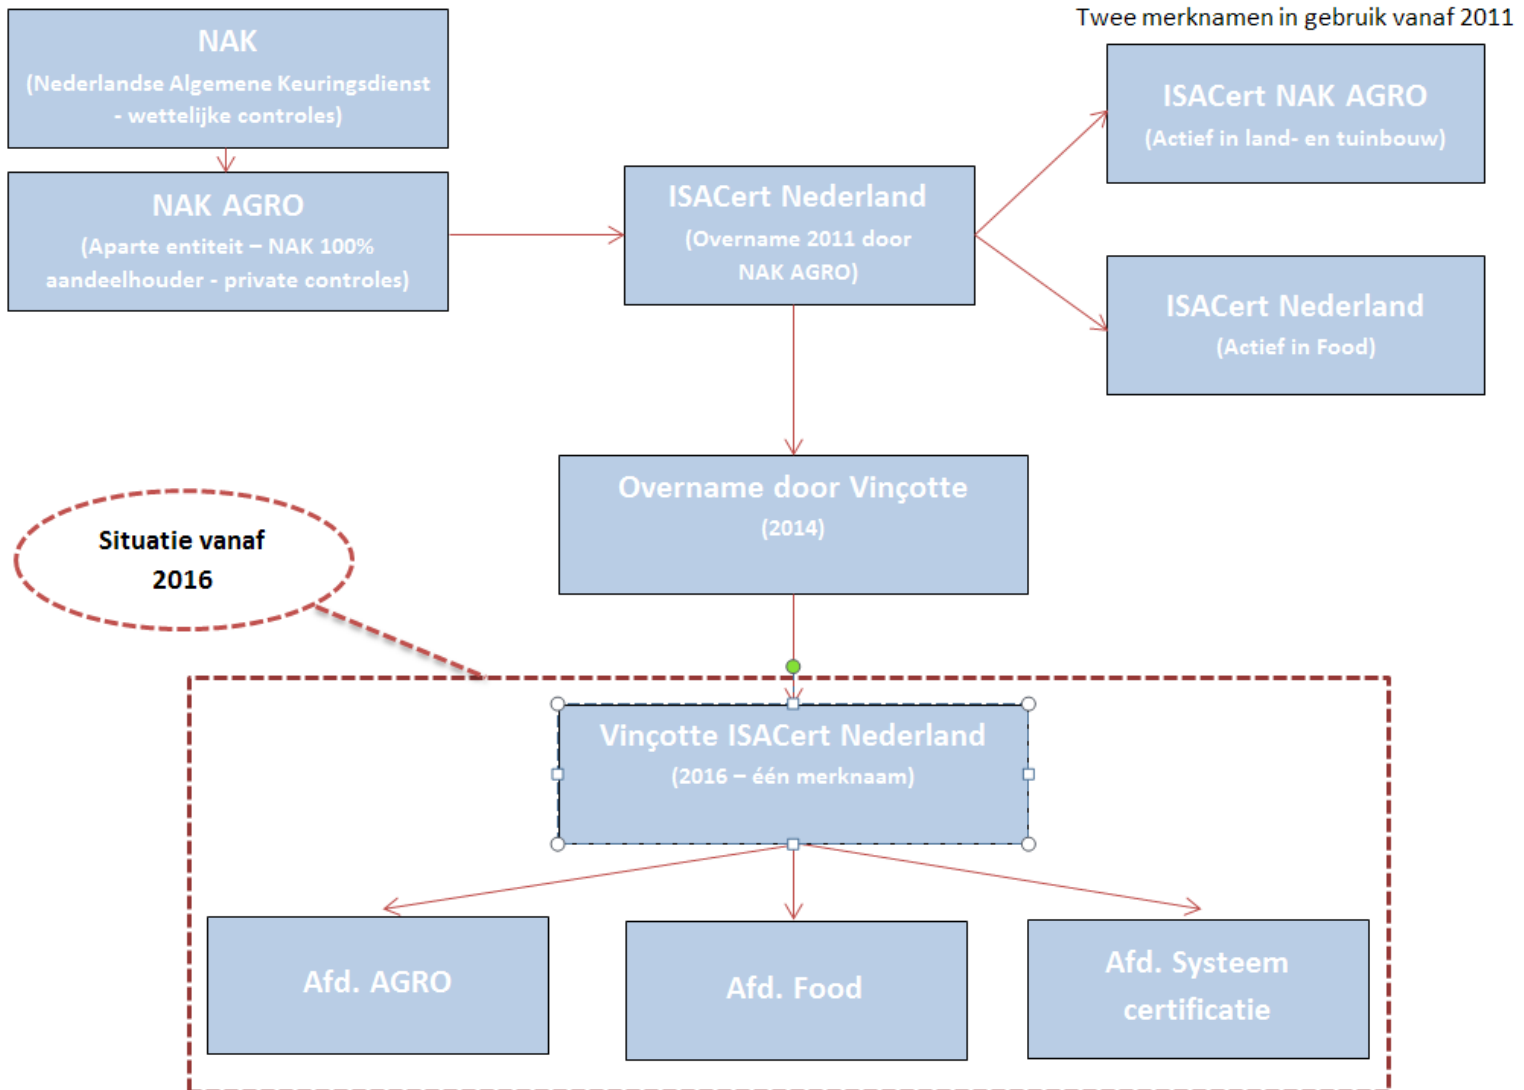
NAK
(Nederlandse Algemene Keuringsdienst - wettelijke controles)

NAK AGRO
(Aparte entiteit – NAK 100% aandeelhouder - private controles)

ISACert Nederland
(Overname 2011 door NAK AGRO)

Twee merknamen in gebruik vanaf 2011

ISACert NAK AGRO
(Actief in land- en tuinbouw)

ISACert Nederland
(Actief in Food)

Overname door Vinçotte
(2014)

Situatie vanaf 2016

Vinçotte ISACert Nederland
(2016 – één merknaam)

Afd. AGRO

Afd. Food

Afd. Systeem certificatie